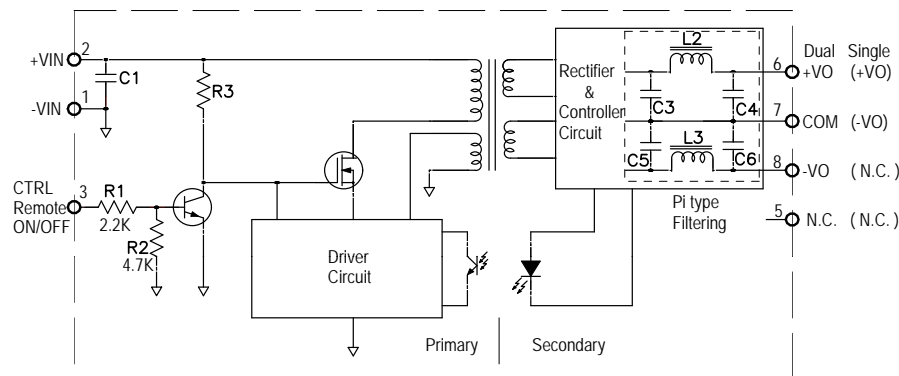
+VIN 2
C1
-VIN 1
R3
CTRL Remote ON/OFF 3
R1 2.2K
R2 4.7K
Driver Circuit
Rectifier & Controller Circuit
L2
C3
C4
L3
C5
C6
Pi type Filtering
Dual Single
6 +VO (+VO)
7 COM (-VO)
8 -VO (N.C.)
5 N.C. (N.C.)
Primary
Secondary